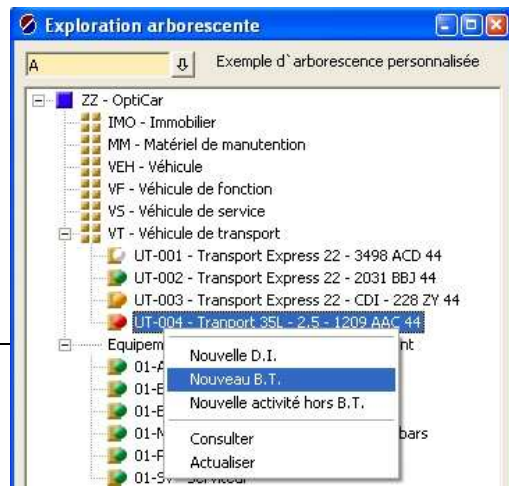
Exploration arborescente

A

Exemple d`arborescence personnalisée

ZZ - OptiCar
IMO - Immobilier
MM - Matériel de manutention
VEH - Véhicule
VF - Véhicule de fonction
VS - Véhicule de service
VT - Véhicule de transport
UT-001 - Transport Express 22 - 3498 ACD 44
UT-002 - Transport Express 22 - 2031 BBJ 44
UT-003 - Transport Express 22 - CDI - 228 ZY 44
UT-004 - Tranport 35L - 2.5 - 1209 AAC 44
Equipem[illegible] nt
01-A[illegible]
01-E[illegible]
01-E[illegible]
01-M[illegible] bars
01-F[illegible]
01-S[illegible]

Nouvelle D.I.
Nouveau B.T.
Nouvelle activité hors B.T.
Consulter
Actualiser